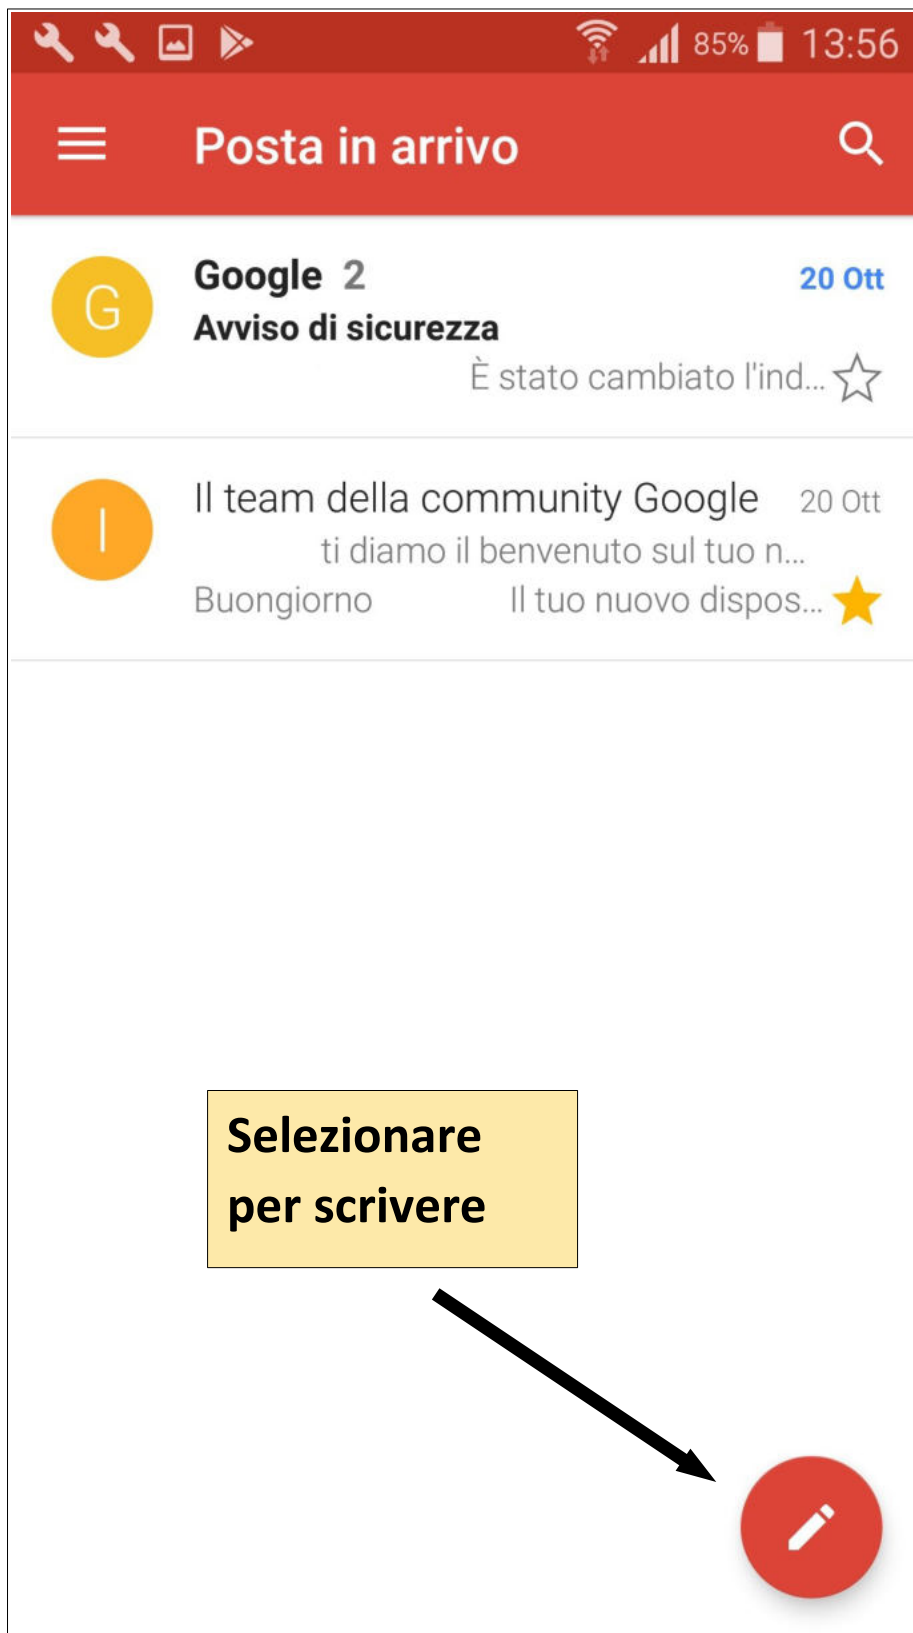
85% 13:56

Posta in arrivo

G
Google 2
20 Ott
Avviso di sicurezza
È stato cambiato l'ind...

I
Il team della community Google
20 Ott
ti diamo il benvenuto sul tuo n...
Buongiorno
Il tuo nuovo dispos...

Selezionare per scrivere